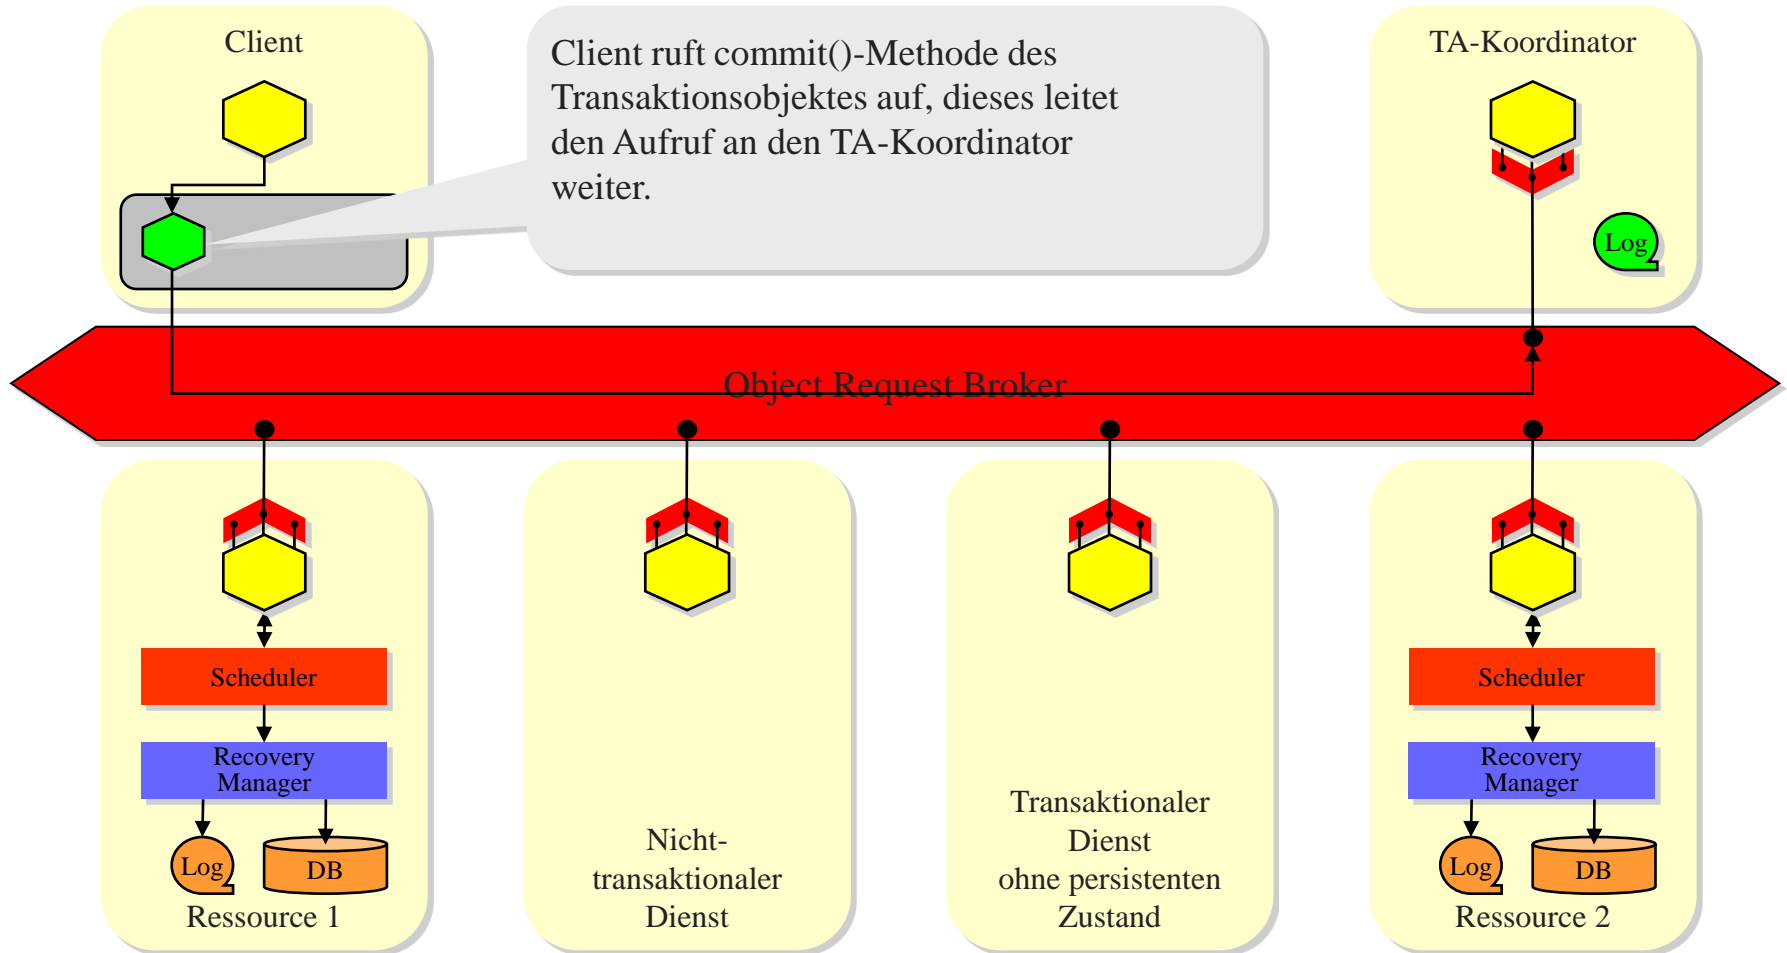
Client

Client ruft commit()-Methode des Transaktionsobjektes auf, dieses leitet den Aufruf an den TA-Koordinator weiter.

TA-Koordinator

Log

Object Request Broker

Scheduler

Recovery Manager

Log

DB

Ressource 1

Nicht-transaktionaler Dienst

Transaktionaler Dienst ohne persistenten Zustand

Scheduler

Recovery Manager

Log

DB

Ressource 2